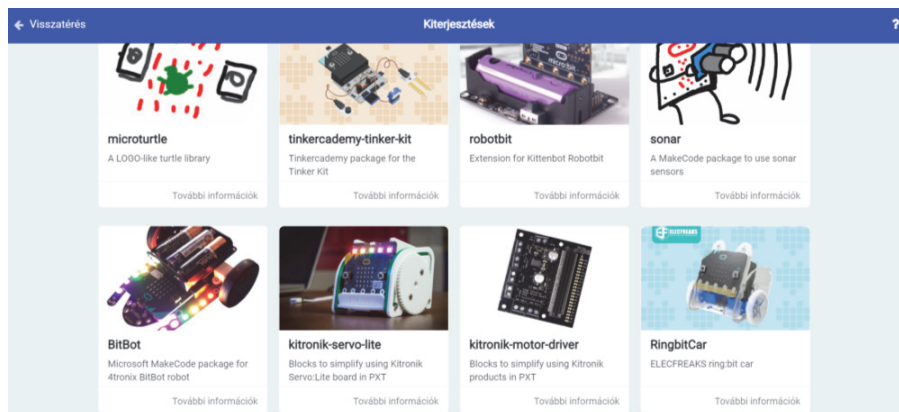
← Visszatérés

Kiterjesztések

?

microturtle

A LOGO-like turtle library

További információk

tinkercademy-tinker-kit

Tinkercademy package for the Tinker Kit

További információk

robotbit

Extension for Kittenbot Robotbit

További információk

sonar

A MakeCode package to use sonar sensors

További információk

BitBot

Microsoft MakeCode package for 4tronix BitBot robot

További információk

kitronik-servo-lite

Blocks to simplify using Kitronik Servo:Lite board in PXT

További információk

kitronik-motor-driver

Blocks to simplify using Kitronik products in PXT

További információk

ELECFREAKS

RingbitCar

ELECFREAKS ring:bit car

További információk